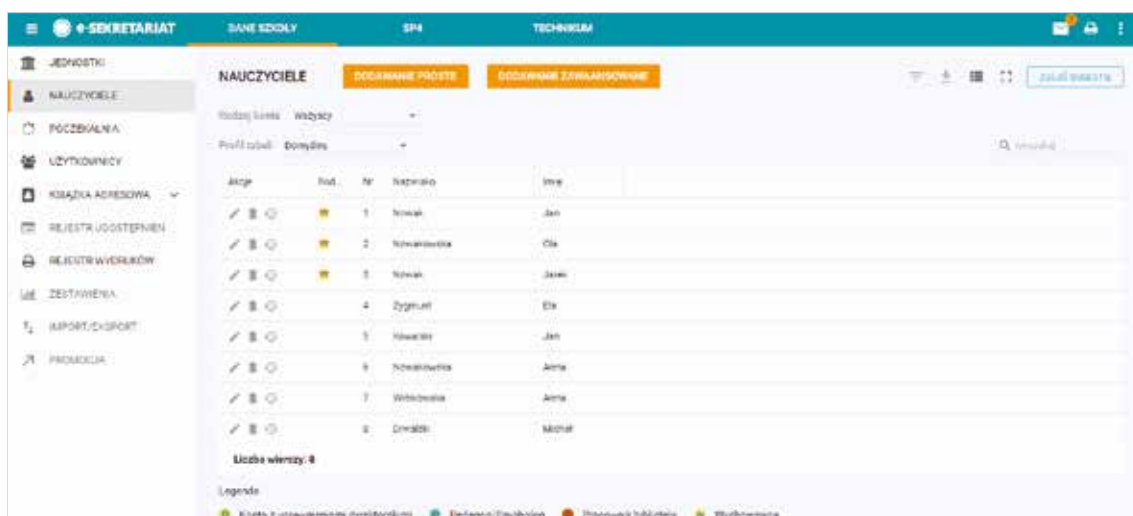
e-SEKRETARIAT
DANE SZKOŁY
SP4
TECHNIKUM

JEDNOSTKI
NAUCZYCIELE
POCZEKALNIA
UŻYTKOWNICY
KSIĄŻKA ADRESOWA
REJESTR UDOSTĘPNIEŃ
REJESTR WYDRUKÓW
ZESTAWIENIA
IMPORT/EKSPORT
PROMOCJA

NAUCZYCIELE
DODAWANIE PROSTE
DODAWANIE ZAAWANSOWANE
ZAŁÓŻ KARTĘ

Rodzaj konta Wszyscy
Profil tabeli Domyślny
Q Wyszukaj

| Akcje | Pod. | Nr | Nazwisko | Imię |
|---|---|---|---|---|
| | | 1 | Nowak | Jan |
| | | 2 | Nowakowska | Ola |
| | | 3 | Nowak | Jacek |
| | | 4 | Zygmunt | Ela |
| | | 5 | Kowalski | Jan |
| | | 6 | Nowakowska | Anna |
| | | 7 | Wiśniewska | Anna |
| | | 8 | Zywalski | Michał |

Liczba wierszy: 8

Legenda
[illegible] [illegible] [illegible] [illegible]